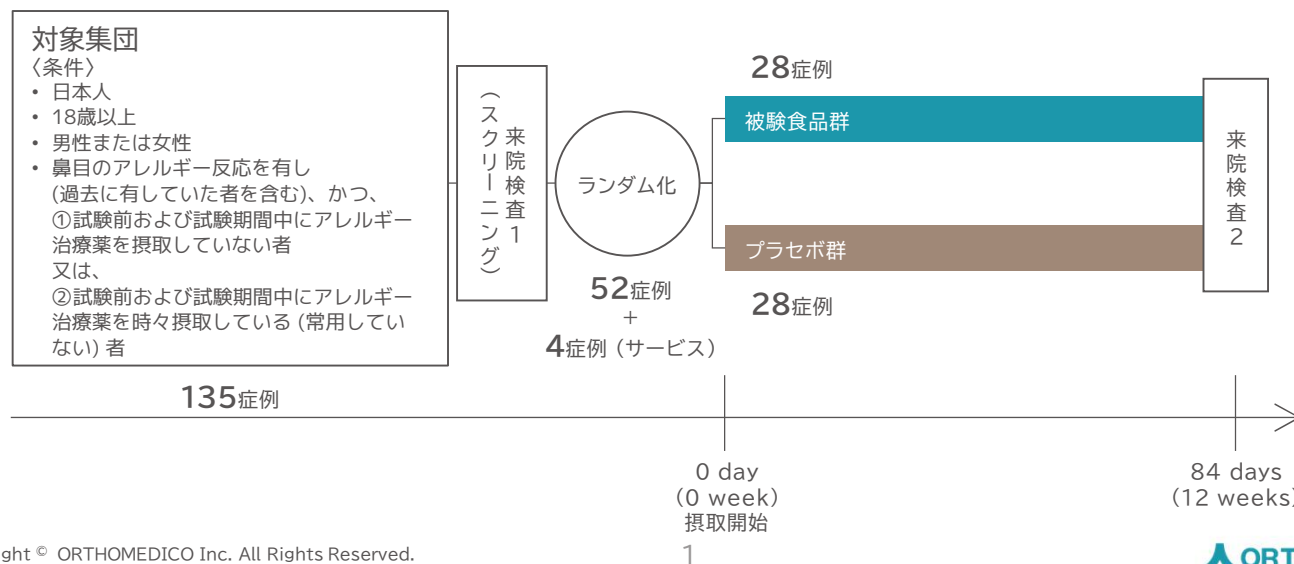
対象集団
〈条件〉
• 日本人
• 18歳以上
• 男性または女性
• 鼻目のアレルギー反応を有し (過去に有していた者を含む)、かつ、
①試験前および試験期間中にアレルギー治療薬を摂取していない者
又は、
②試験前および試験期間中にアレルギー治療薬を時々摂取している (常用していない) 者

135症例

来院検査1 (スクリーニング)

ランダム化

52症例
+
4症例 (サービス)

28症例
被験食品群

プラセボ群
28症例

来院検査2

0 day
(0 week)
摂取開始

84 days
(12 weeks

ght © ORTHOMEDICO Inc. All Rights Reserved.

1

ORT